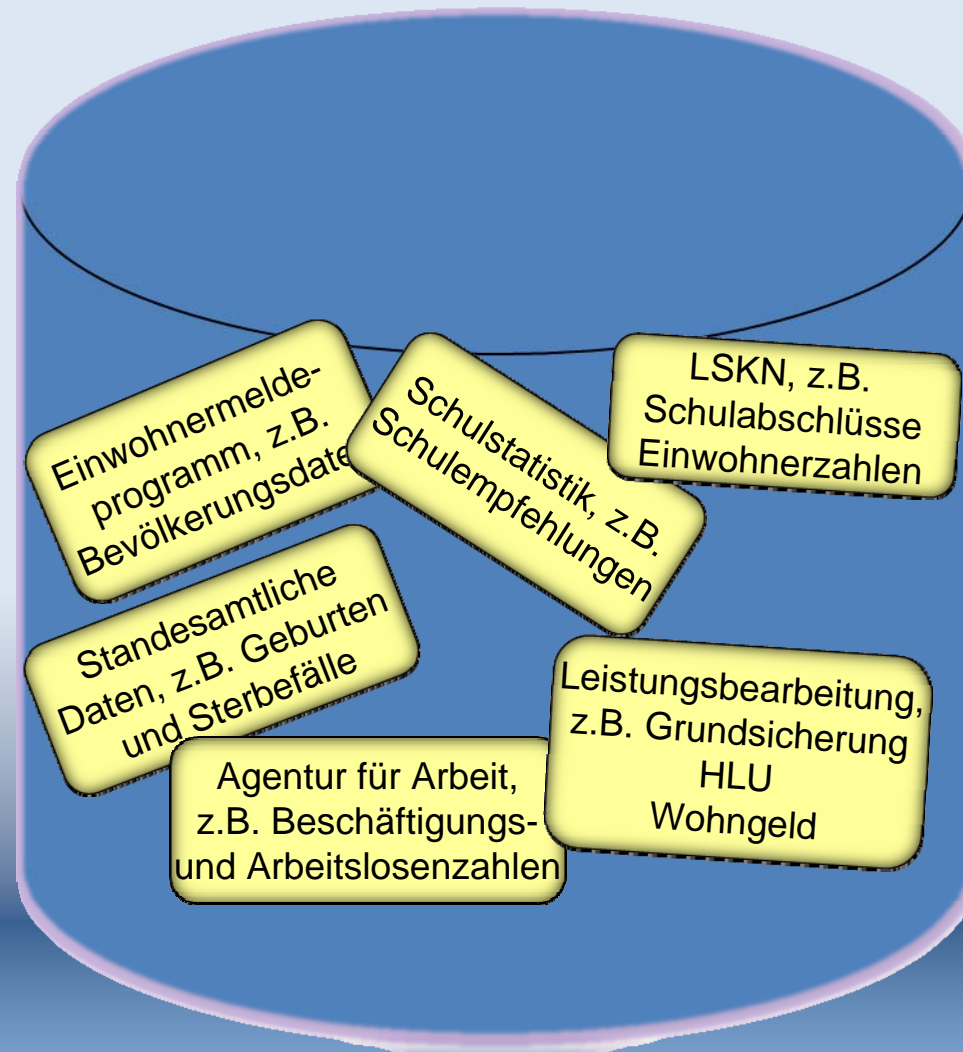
Einwohnermeldeprogramm, z.B. Bevölkerungsdate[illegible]

Schulstatistik, z.B. Schulempfehlungen

LSKN, z.B. Schulabschlüsse Einwohnerzahlen

Standesamtliche Daten, z.B. Geburten und Sterbefälle

Leistungsbearbeitung, z.B. Grundsicherung HLU Wohngeld

Agentur für Arbeit, z.B. Beschäftigungs- und Arbeitslosenzahlen